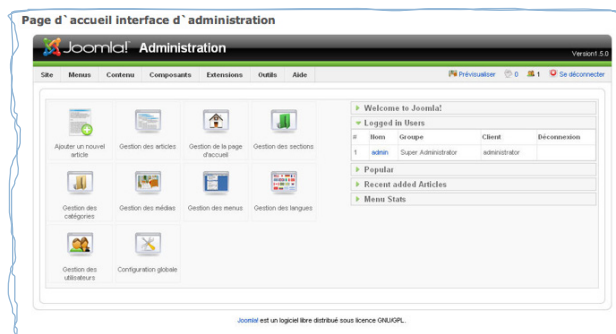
Page d`accueil interface d`administration

Joomla! Administration

Version1.5.0

Site Menus Contenu Composants Extensions Outils Aide

Prévisualiser 0 1 Se déconnecter

Ajouter un nouvel article

Gestion des articles

Gestion de la page d'accueil

Gestion des sections

Gestion des catégories

Gestion des médias

Gestion des menus

Gestion des langues

Gestion des utilisateurs

Configuration globale

Welcome to Joomla!

Logged in Users

| # | Nom | Groupe | Client | Déconnexion |
|---|---|---|---|---|
| 1 | admin | Super Administrator | administrator | |

Popular

Recent added Articles

Menu Stats

Joomla! est un logiciel libre distribué sous licence GNU/GPL.